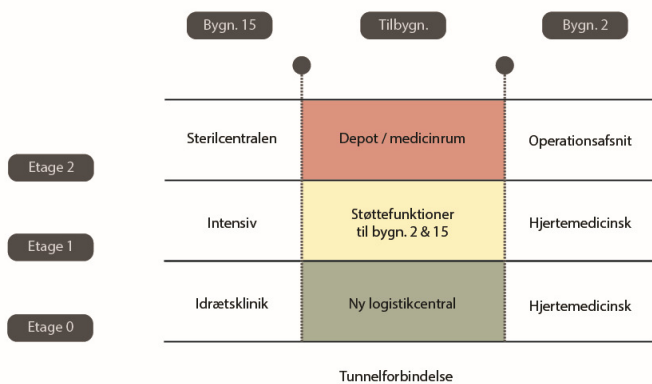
Bygn. 15

Tilbygn.

Bygn. 2

Etage 2

Sterilcentralen

Depot / medicinrum

Operationsafsnit

Etage 1

Intensiv

Støttefunktioner til bygn. 2 & 15

Hjertemedicinsk

Etage 0

Idrætsklinik

Ny logistikcentral

Hjertemedicinsk

Tunnelforbindelse